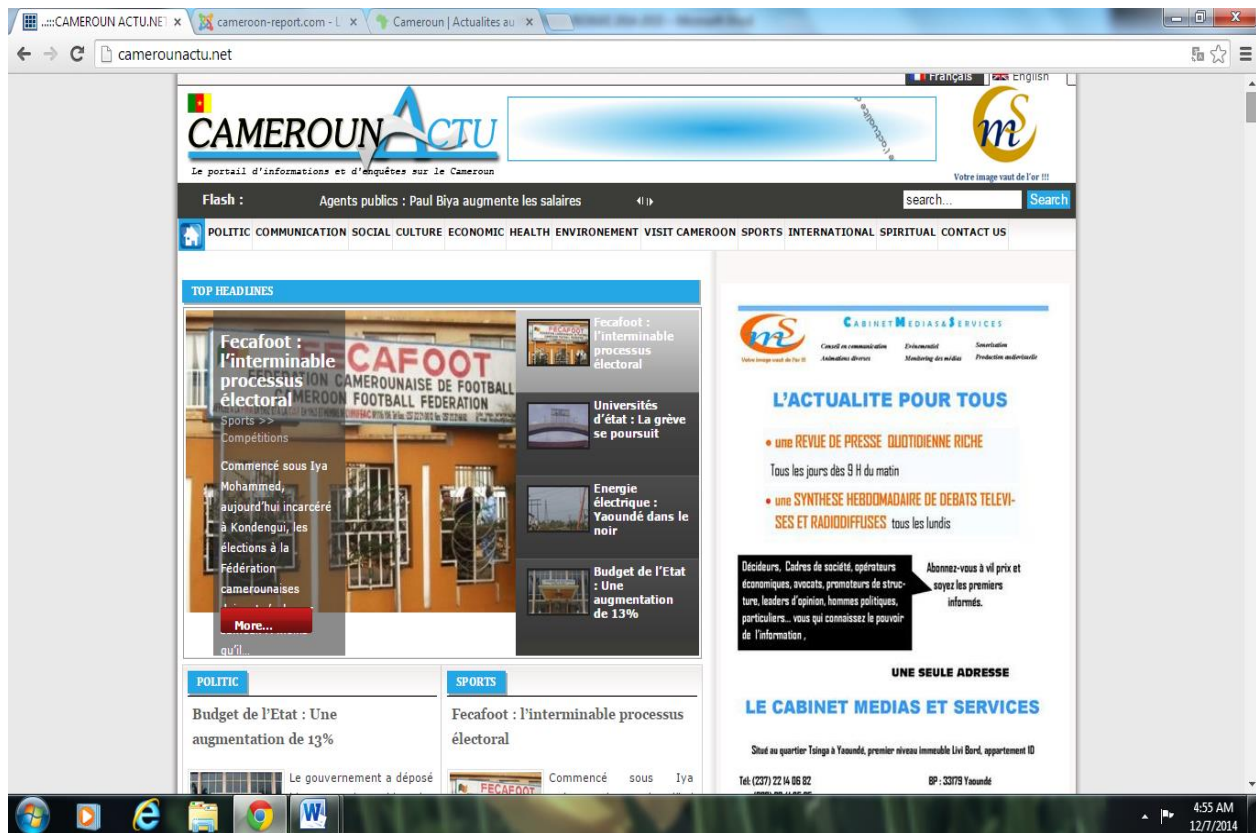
.:::CAMEROUN ACTU.NET ×
cameroon-report.com - l ×
Cameroun | Actualites au ×

camerounactu.net

Français English

CAMEROUN ACTU
Le portail d'informations et d'enquêtes sur le Cameroun

Votre image vaut de l'or !!!

Flash : Agents publics : Paul Biya augmente les salaires

search... Search

POLITIC COMMUNICATION SOCIAL CULTURE ECONOMIC HEALTH ENVIRONEMENT VISIT CAMEROON SPORTS INTERNATIONAL SPIRITUAL CONTACT US

TOP HEADLINES

CAFOOT
CAMEROUNAISE DE FOOTBALL
CAMEROON FOOTBALL FEDERATION

Fecafoot : l'interminable processus électoral
Sports >> Compétitions

Commencé sous Iya Mohammed, aujourd'hui incarcéré à Kondengui, les élections à la Fédération camerounaises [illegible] qu'il...

More...

Fecafoot : l'interminable processus électoral

Universités d'état : La grève se poursuit

Energie électrique : Yaoundé dans le noir

Budget de l'Etat : Une augmentation de 13%

POLITIC

Budget de l'Etat : Une augmentation de 13%

Le gouvernement a déposé

SPORTS

Fecafoot : l'interminable processus électoral

Commencé sous Iya

FECAFOOT

CABINET MEDIAS & SERVICES
Conseil en communication
Animations diverses
Evénementiel
Monitoring des médias
Sonorisation
Production audiovisuelle
Votre image vaut de l'or !!!

L'ACTUALITE POUR TOUS

• une REVUE DE PRESSE QUOTIDIENNE RICHE
Tous les jours dès 9 H du matin

• une SYNTHESE HEBDOMADAIRE DE DEBATS TELEVISES ET RADIODIFFUSES tous les lundis

Décideurs, Cadres de société, opérateurs économiques, avocats, promoteurs de structure, leaders d'opinion, hommes politiques, particuliers... vous qui connaissez le pouvoir de l'information ,

Abonnez-vous à vil prix et soyez les premiers informés.

UNE SEULE ADRESSE

LE CABINET MEDIAS ET SERVICES

Situé au quartier Tsinga à Yaoundé, premier niveau immeuble Livi Bord, appartement 1D

Tél: (237) 22 14 06 82
BP : 33179 Yaoundé

4:55 AM
12/7/2014